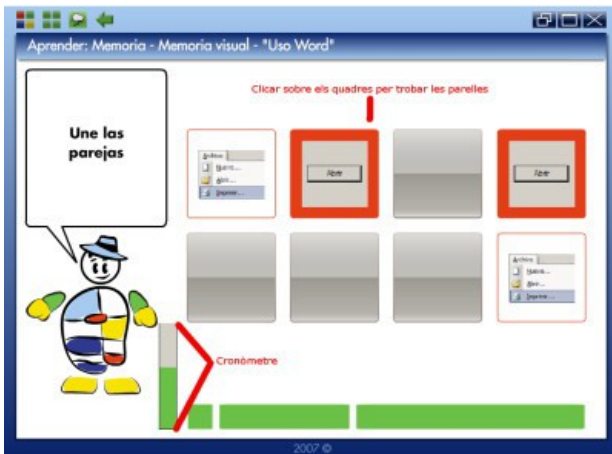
Aprender: Memoria - Memoria visual - "Uso Word"

Clicar sobre els quadres per trobar les parelles

Une las parejas

Archivo
Nuevo...
Abrir...
Imprimir...

Abrir

Abrir

Archivo
Nuevo...
Abrir...
Imprimir...

Cronòmetre

2007 ©